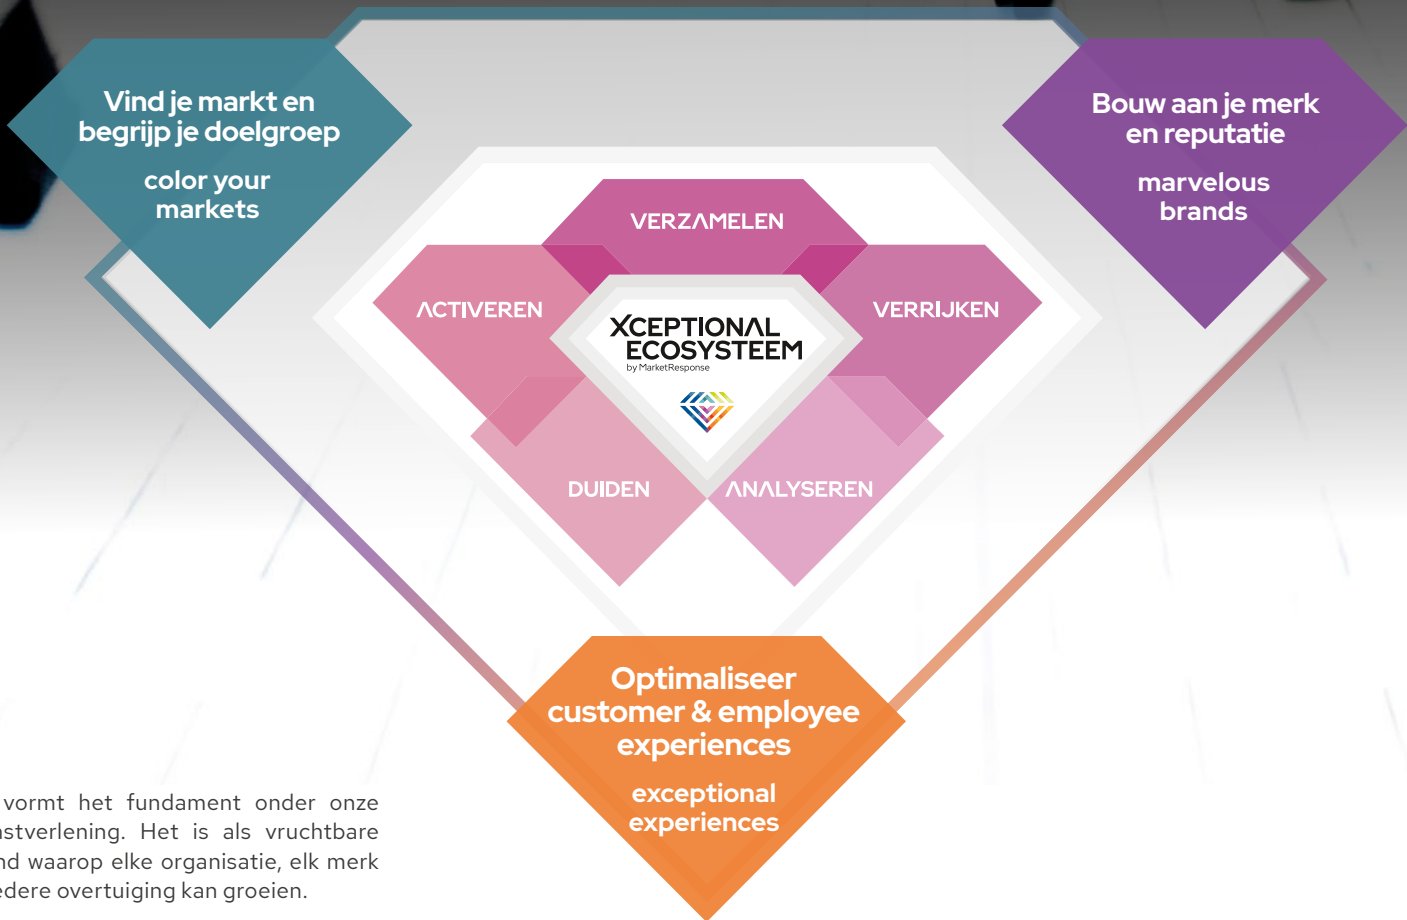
Vind je markt en begrijp je doelgroep

color your markets

Bouw aan je merk en reputatie

marvelous brands

VERZAMELEN

ACTIVEREN

VERRIJKEN

XCEPTIONAL ECOSYSTEEM

by MarketResponse

DUIDEN

ANALYSEREN

Optimaliseer customer & employee experiences

exceptional experiences

vormt het fundament onder onze stverlening. Het is als vruchtbare nd waarop elke organisatie, elk merk edere overtuiging kan groeien.